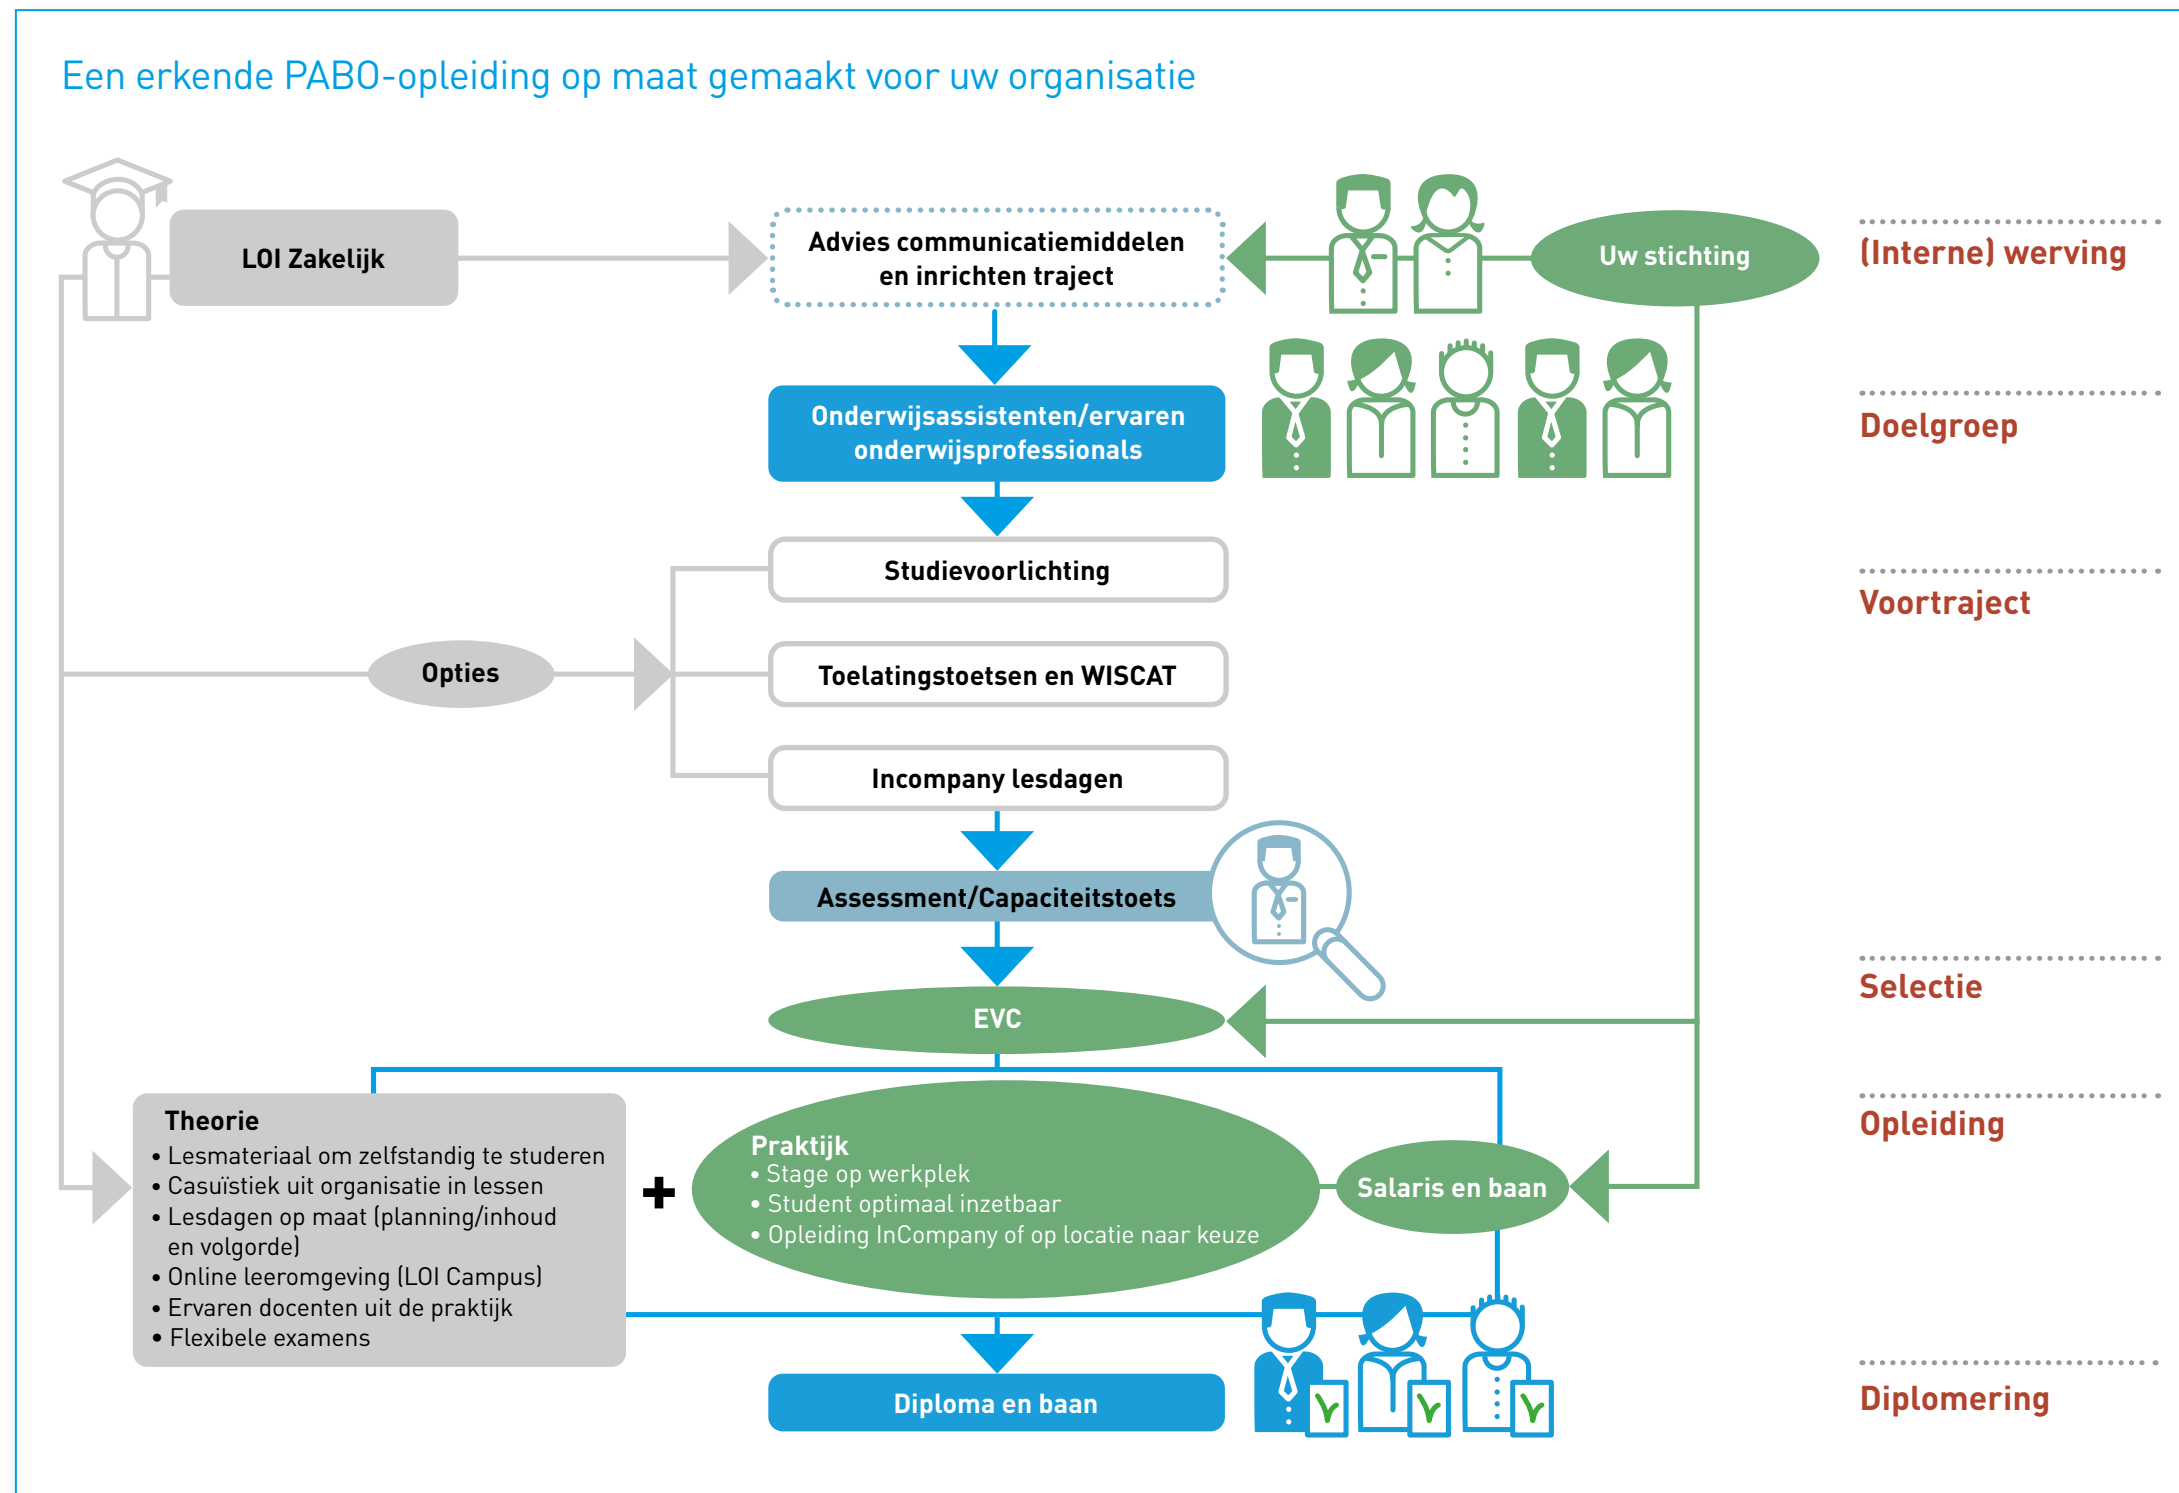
Een erkende PABO-opleiding op maat gemaakt voor uw organisatie

LOI Zakelijk

Advies communicatiemiddelen en inrichten traject

Uw stichting

(Interne) werving

Onderwijsassistenten/ervaren onderwijsprofessionals

Doelgroep

Studievoorlichting

Voortraject

Opties

Toelatingstoetsen en WISCAT

Incompany lesdagen

Assessment/Capaciteitstoets

EVC

Selectie

Theorie
• Lesmateriaal om zelfstandig te studeren
• Casuïstiek uit organisatie in lessen
• Lesdagen op maat (planning/inhoud en volgorde)
• Online leeromgeving (LOI Campus)
• Ervaren docenten uit de praktijk
• Flexibele examens

+

Praktijk
• Stage op werkplek
• Student optimaal inzetbaar
• Opleiding InCompany of op locatie naar keuze

Salaris en baan

Opleiding

Diploma en baan

Diplomering